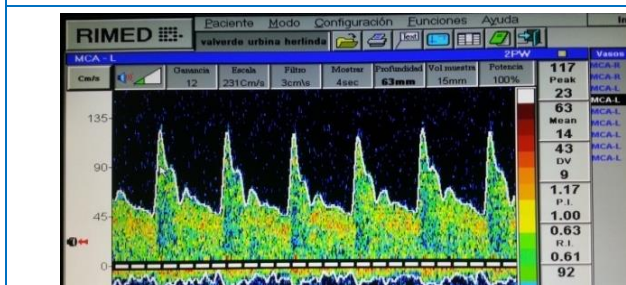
RIMED

Paciente Modo Configuración Funciones Ayuda

valverde urbina herlinda

MCA - L

2PW

Cm/s

Ganancia 12

Escala 231Cm/s

Filtro 3cm\s

Mostrar 4sec

Profundidad 63mm

Vol muestra 15mm

Potencia 100%

135

90

45

0

117
Peak
23

63
Mean
14

43
DV
9

1.17
P.I.
1.00

0.63
R.I.
0.61

92

Vasos
MCA-R
MCA-R
MCA-L
MCA-L
MCA-L
MCA-L
MCA-L
MCA-L